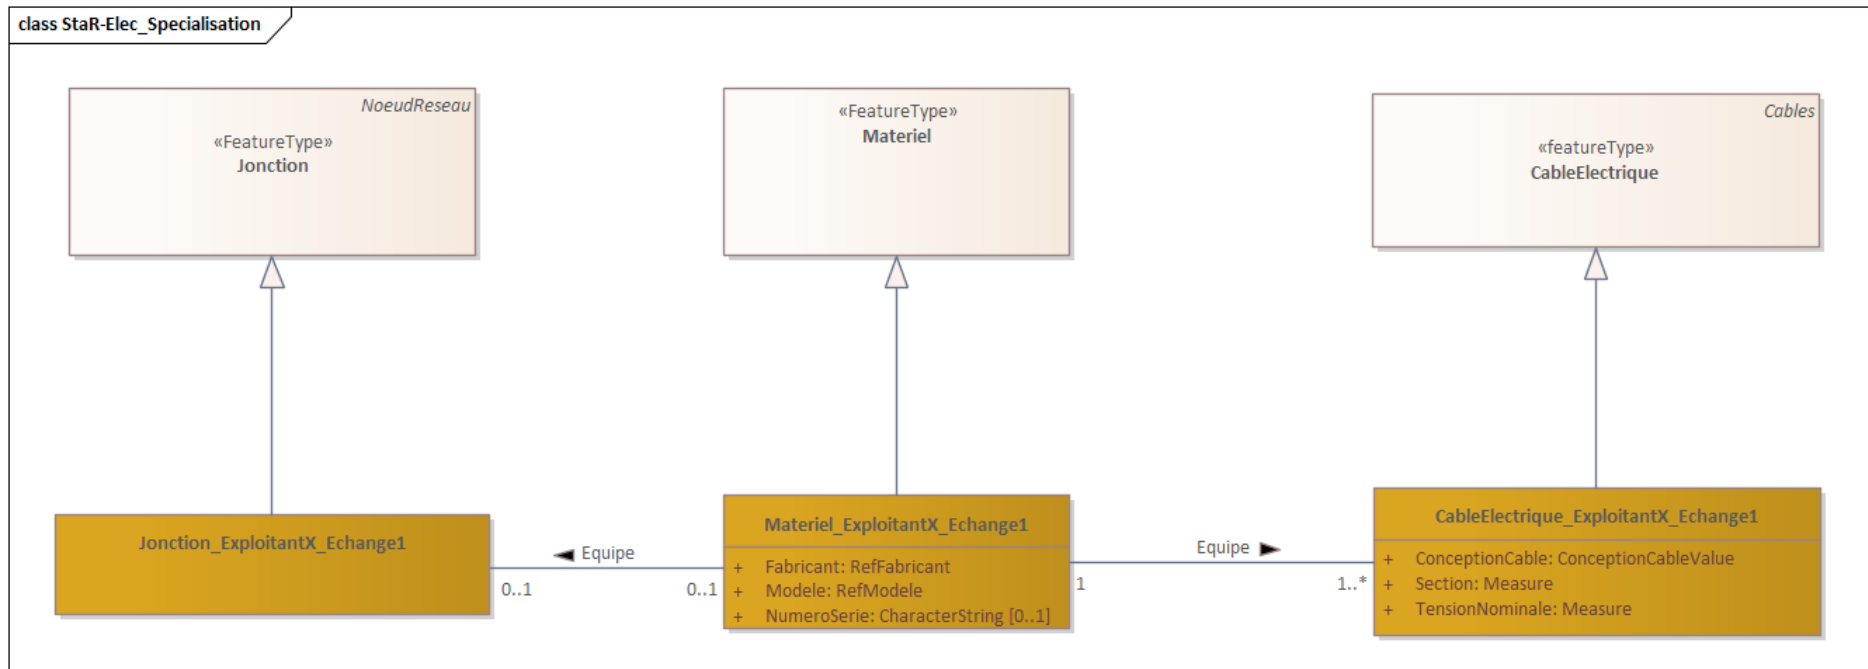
class StaR-Elec_Specialisation

NoeudReseau

«FeatureType»
Jonction

«FeatureType»
Materiel

Cables

«featureType»
CableElectrique

Jonction_ExploitantX_Echange1

◄ Equipe

0..1

0..1

Materiel_ExploitantX_Echange1

+ Fabricant: RefFabricant
+ Modele: RefModele
+ NumeroSerie: CharacterString [0..1]

Equipe ►

1

1..*

CableElectrique_ExploitantX_Echange1

+ ConceptionCable: ConceptionCableValue
+ Section: Measure
+ TensionNominale: Measure